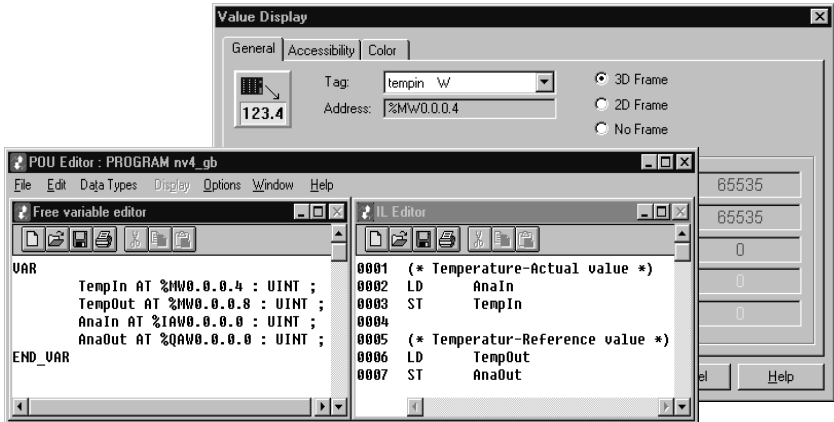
Value Display

General | Accessibility | Color

123.4

Tag: tempin W

Address: %MW0.0.0.4

3D Frame

2D Frame

No Frame

65535

65535

0

0

0

el

Help

POU Editor : PROGRAM nv4_gb

File Edit Data Types Display Options Window Help

Free variable editor

VAR
TempIn AT %MW0.0.0.4 : UINT ;
TempOut AT %MW0.0.0.8 : UINT ;
AnaIn AT %IAW0.0.0.0 : UINT ;
AnaOut AT %QAW0.0.0.0 : UINT ;
END_VAR

IL Editor

0001 (* Temperature-Actual value *)
0002 LD AnaIn
0003 ST TempIn
0004
0005 (* Temperatur-Reference value *)
0006 LD TempOut
0007 ST AnaOut